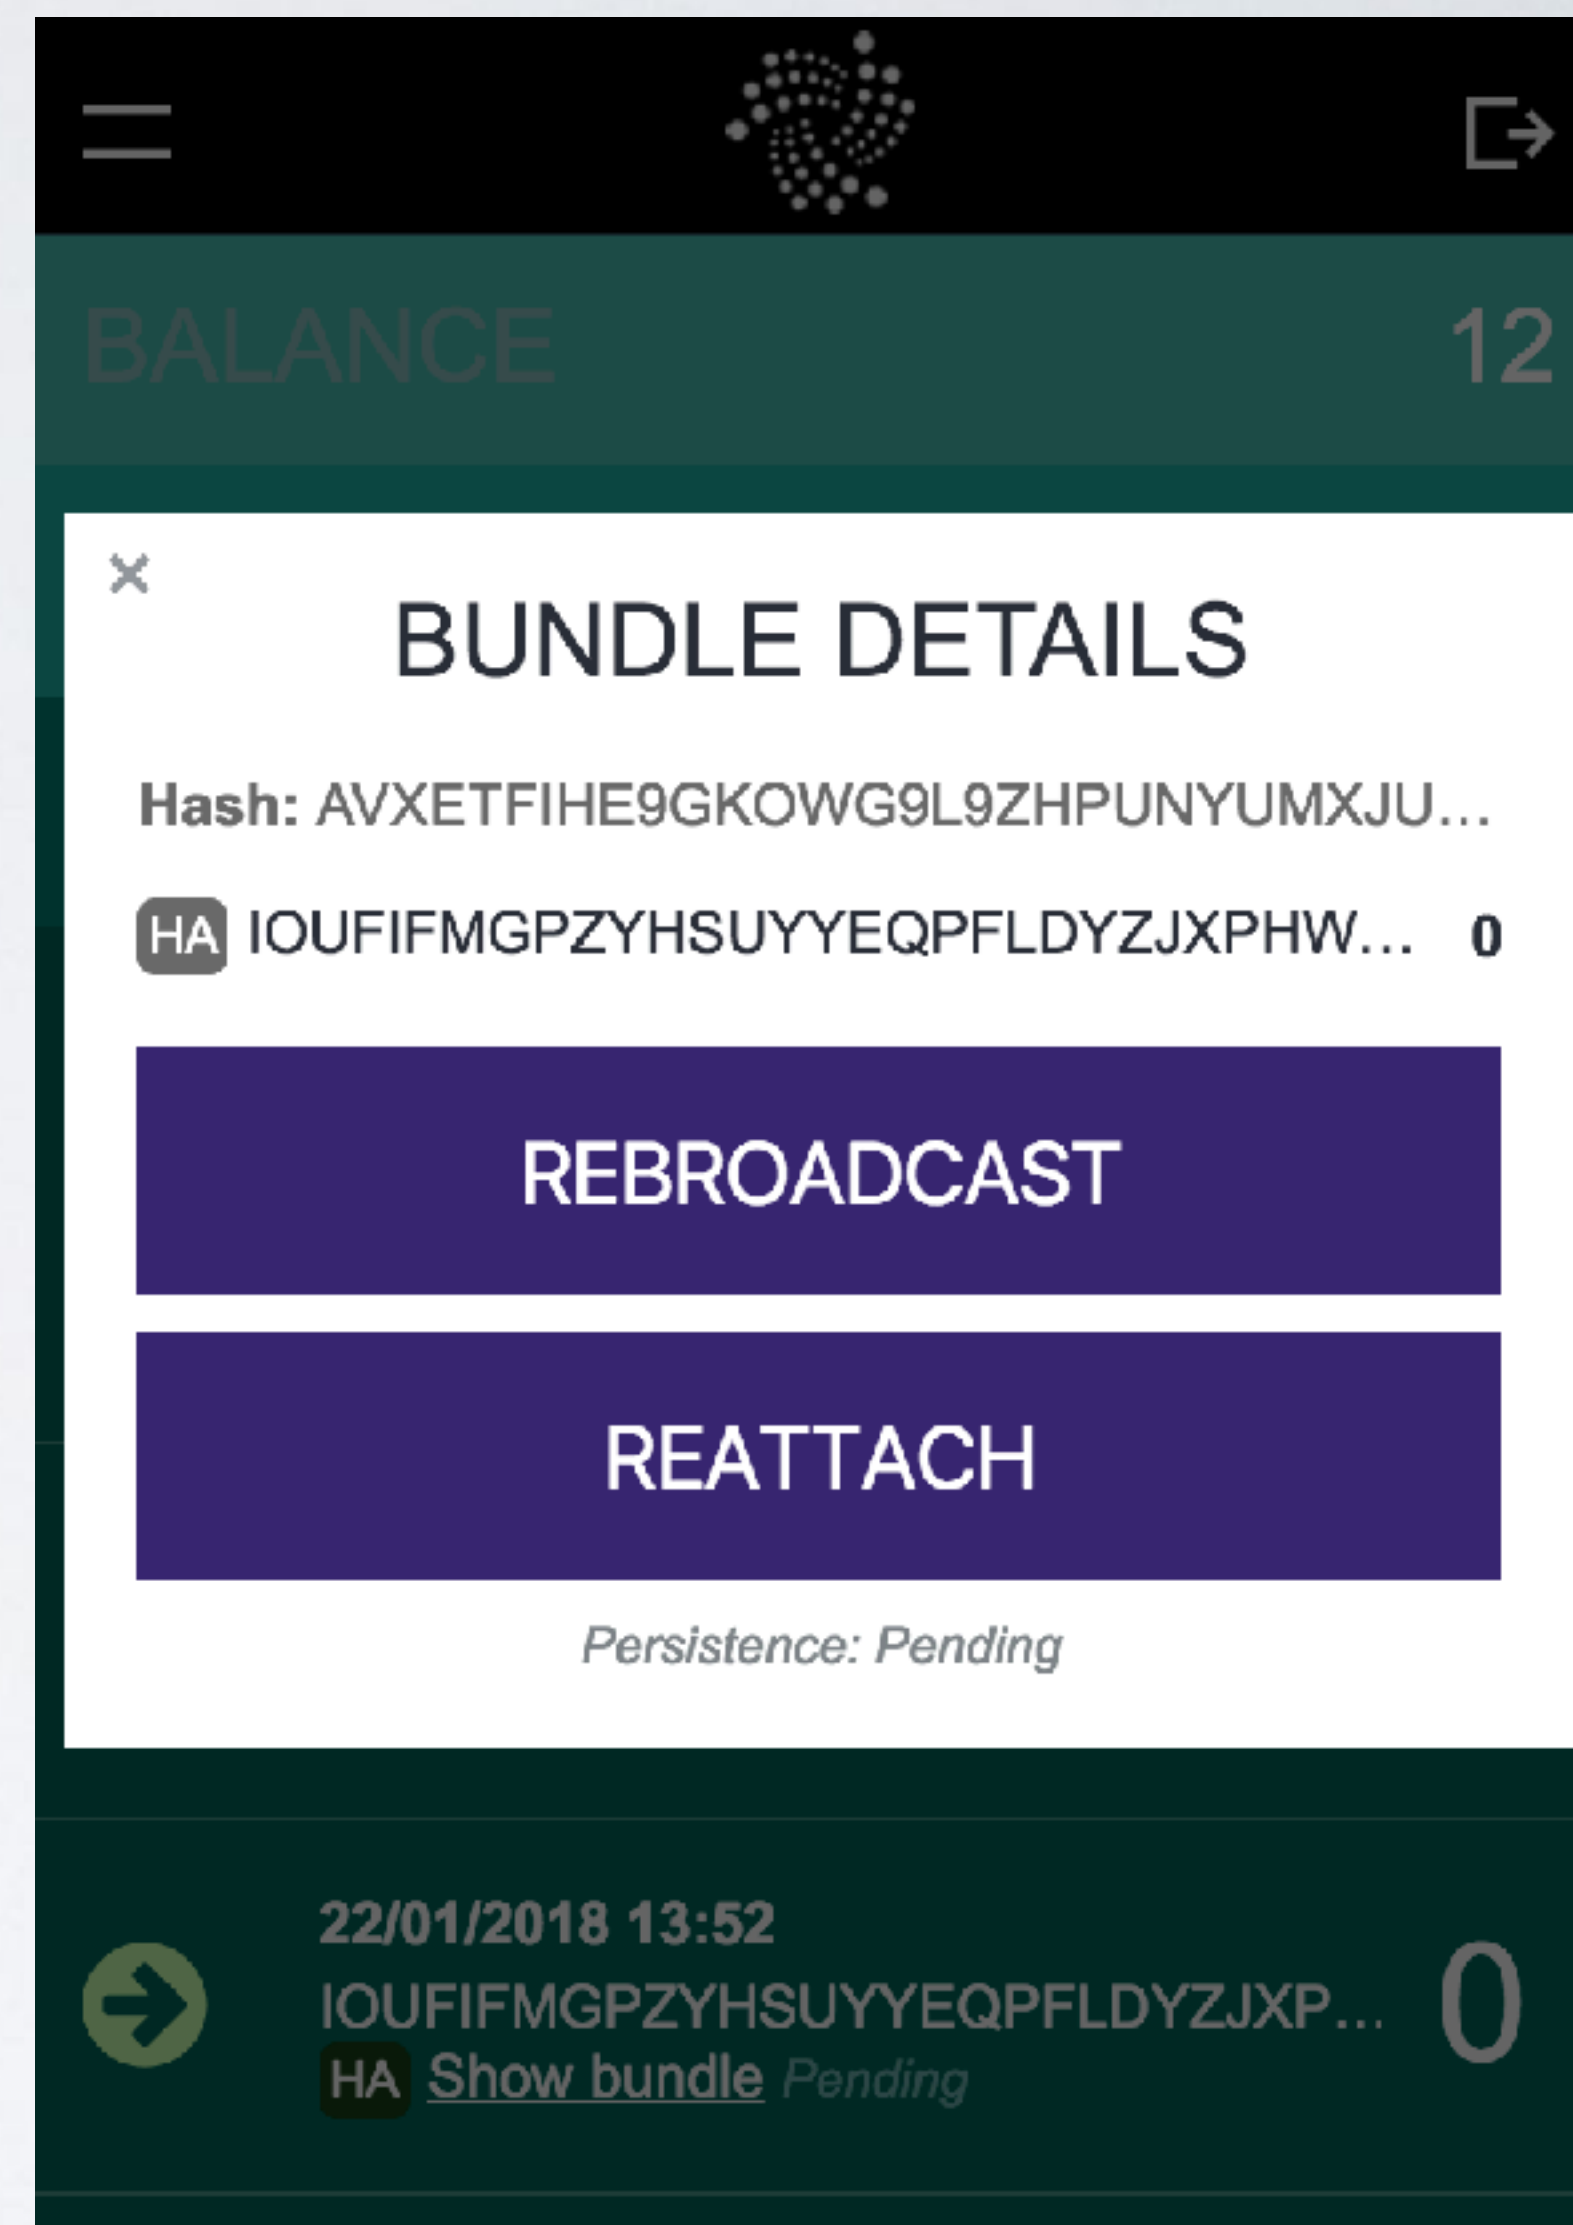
BALANCE 12

×

BUNDLE DETAILS

Hash: AVXETFIHE9GKOWG9L9ZHPUNYUMXJU...

HA IOUFIFMGPZYHSUYYEQPFLDYZJXPHW... 0

REBROADCAST

REATTACH

Persistence: Pending

22/01/2018 13:52
IOUFIFMGPZYHSUYYEQPFLDYZJXP... 0
HA Show bundle Pending